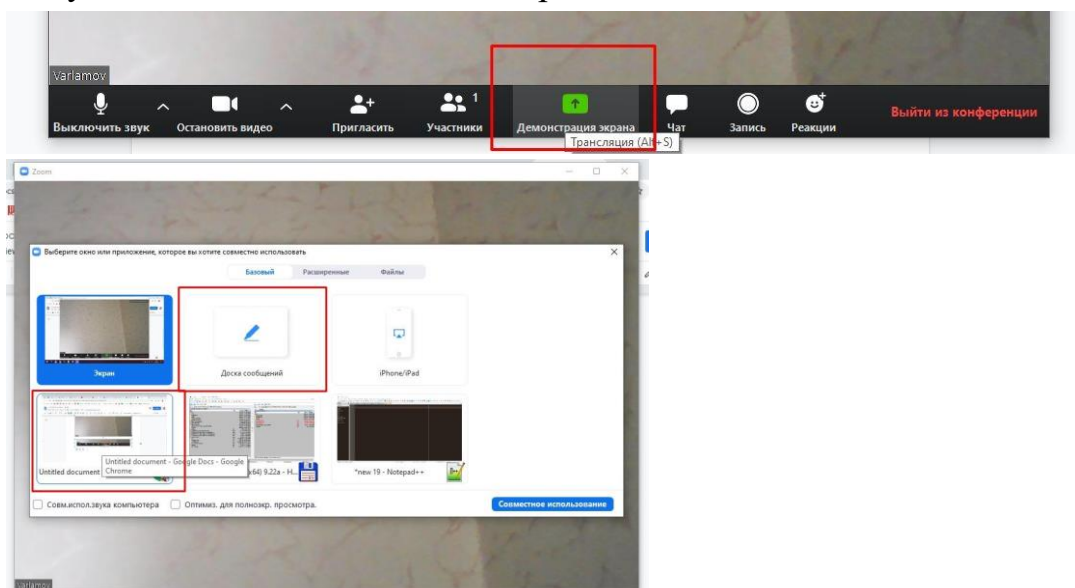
Varlamov

Выключить звук

Остановить видео

Пригласить

1

Участники

Демонстрация экрана

Чат

Запись

Реакции

Выйти из конференции

Трансляция (Alt+S)

Zoom

Выберите окно или приложение, которое вы хотите совместно использовать

Базовый

Расширенные

Файлы

Экран

Доска сообщений

iPhone/iPad

Untitled document

Untitled document - Google Docs - Google Chrome

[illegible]x64) 9.22a - H...

*new 19 - Notepad++

Совм.испол.звука компьютера

Оптимиз. для полноэкр. просмотра.

Совместное использование

Varlamov